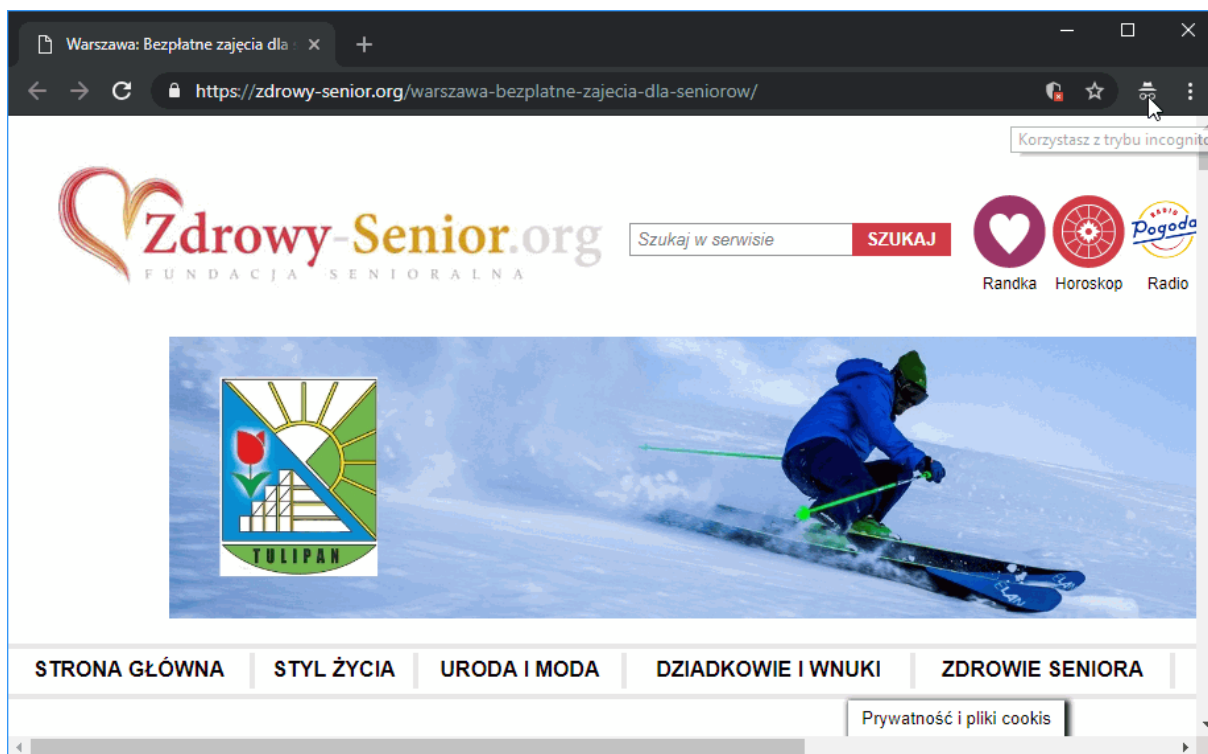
Warszawa: Bezpłatne zajęcia dla

https://zdrowy-senior.org/warszawa-bezplatne-zajecia-dla-seniorow/

Korzystasz z trybu incognito

Zdrowy-Senior.org
FUNDACJA SENIORALNA

Szukaj w serwisie
SZUKAJ

Randka
Horoskop
Radio Pogoda
Radio

TULIPAN

ELAN

STRONA GŁÓWNA
STYL ŻYCIA
URODA I MODA
DZIADKOWIE I WNUKI
ZDROWIE SENIORA

Prywatność i pliki cookis